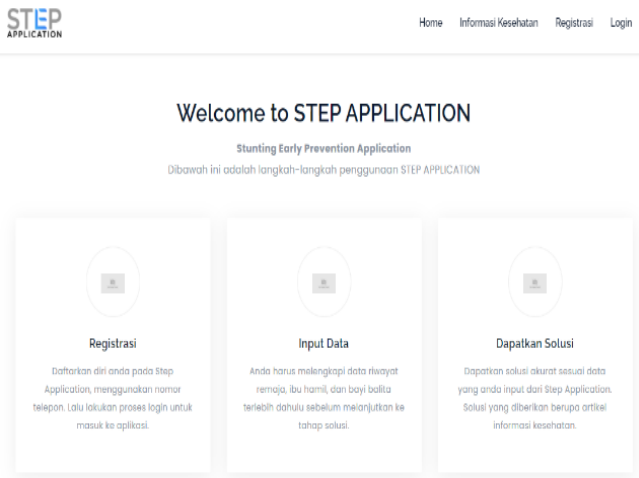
STEP
APPLICATION

Home Informasi Kesehatan Registrasi Login

Welcome to STEP APPLICATION

Stunting Early Prevention Application

Dibawah ini adalah langkah-langkah penggunaan STEP APPLICATION

Registrasi

Daftarkan diri anda pada Step Application, menggunakan nomor telepon. Lalu lakukan proses login untuk masuk ke aplikasi.

Input Data

Anda harus melengkapi data riwayat remaja, ibu hamil, dan bayi balita terlebih dahulu sebelum melanjutkan ke tahap solusi.

Dapatkan Solusi

Dapatkan solusi akurat sesuai data yang anda input dari Step Application. Solusi yang diberikan berupa artikel informasi kesehatan.